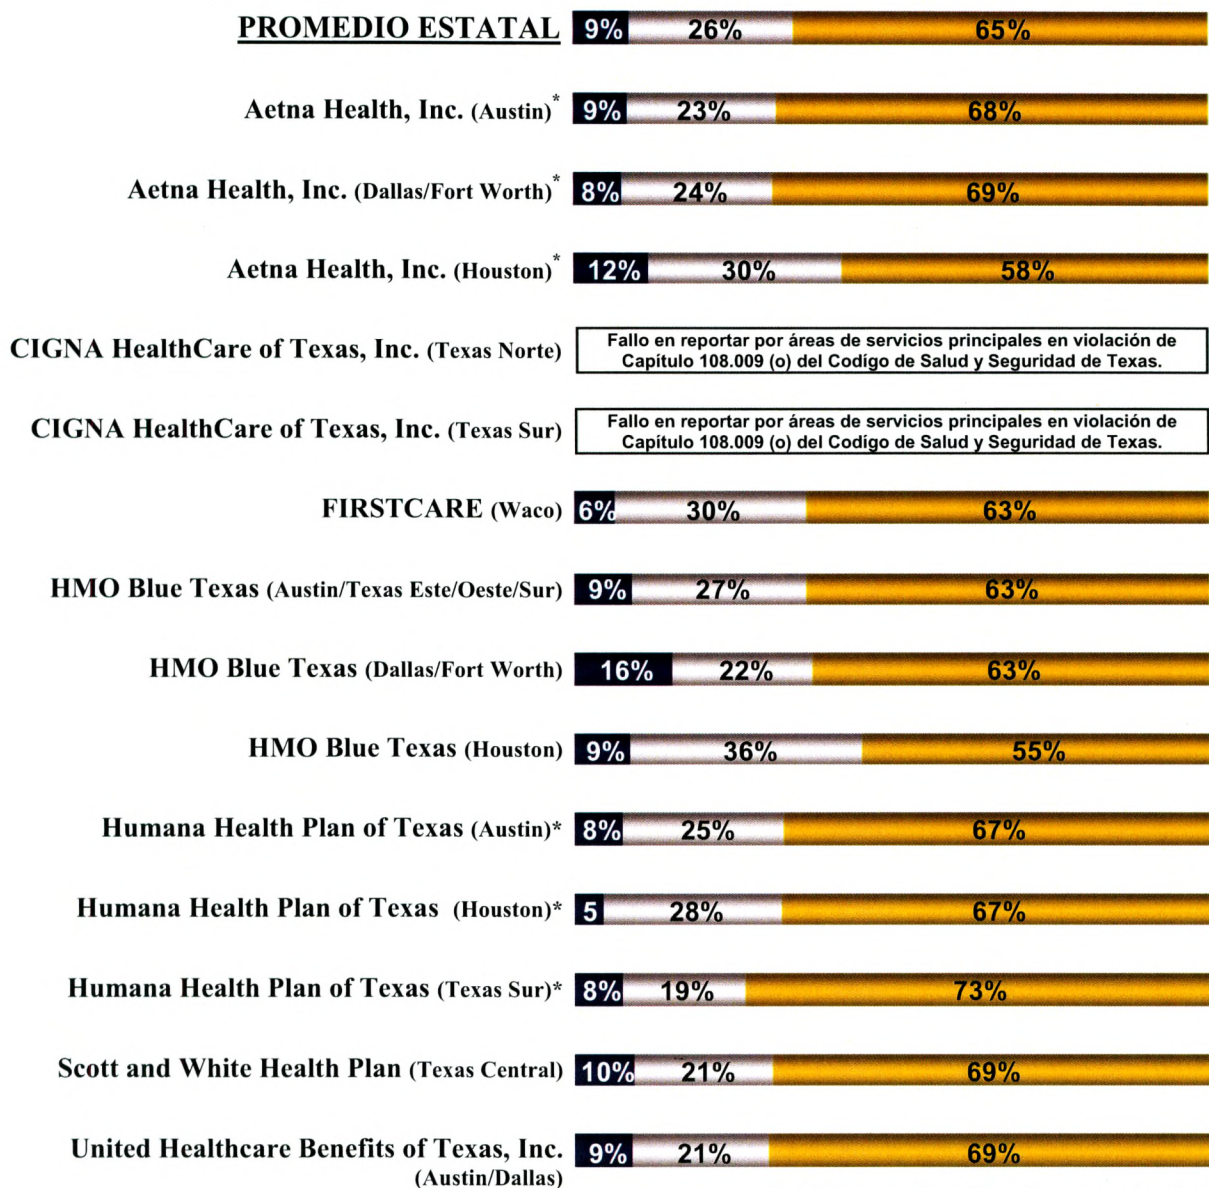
PROMEDIO ESTATAL 9% 26% 65%

Aetna Health, Inc. (Austin)* 9% 23% 68%

Aetna Health, Inc. (Dallas/Fort Worth)* 8% 24% 69%

Aetna Health, Inc. (Houston)* 12% 30% 58%

CIGNA HealthCare of Texas, Inc. (Texas Norte) Fallo en reportar por áreas de servicios principales en violación de Capitulo 108.009 (o) del Codígo de Salud y Seguridad de Texas.

CIGNA HealthCare of Texas, Inc. (Texas Sur) Fallo en reportar por áreas de servicios principales en violación de Capitulo 108.009 (o) del Codígo de Salud y Seguridad de Texas.

FIRSTCARE (Waco) 6% 30% 63%

HMO Blue Texas (Austin/Texas Este/Oeste/Sur) 9% 27% 63%

HMO Blue Texas (Dallas/Fort Worth) 16% 22% 63%

HMO Blue Texas (Houston) 9% 36% 55%

Humana Health Plan of Texas (Austin)* 8% 25% 67%

Humana Health Plan of Texas (Houston)* 5 28% 67%

Humana Health Plan of Texas (Texas Sur)* 8% 19% 73%

Scott and White Health Plan (Texas Central) 10% 21% 69%

United Healthcare Benefits of Texas, Inc. (Austin/Dallas) 9% 21% 69%